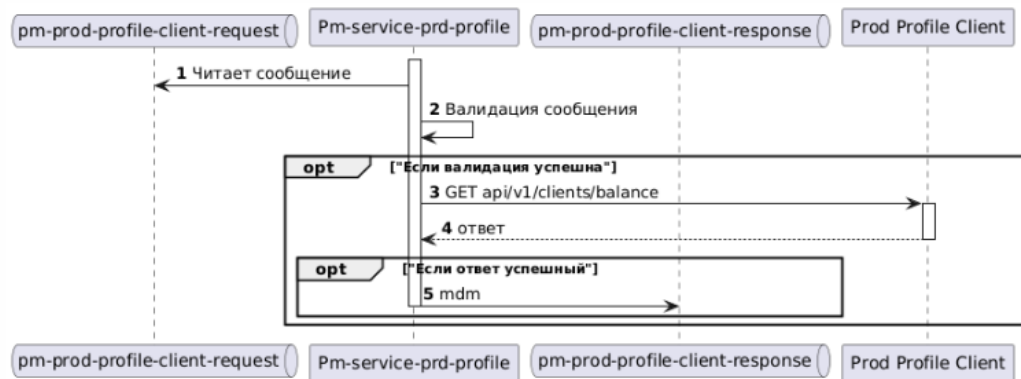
pm-prod-profile-client-request
Pm-service-prd-profile
pm-prod-profile-client-response
Prod Profile Client

1 Читает сообщение

2 Валидация сообщения

opt ["Если валидация успешна"]

3 GET api/v1/clients/balance

4 ответ

opt ["Если ответ успешный"]

5 mdm

pm-prod-profile-client-request
Pm-service-prd-profile
pm-prod-profile-client-response
Prod Profile Client